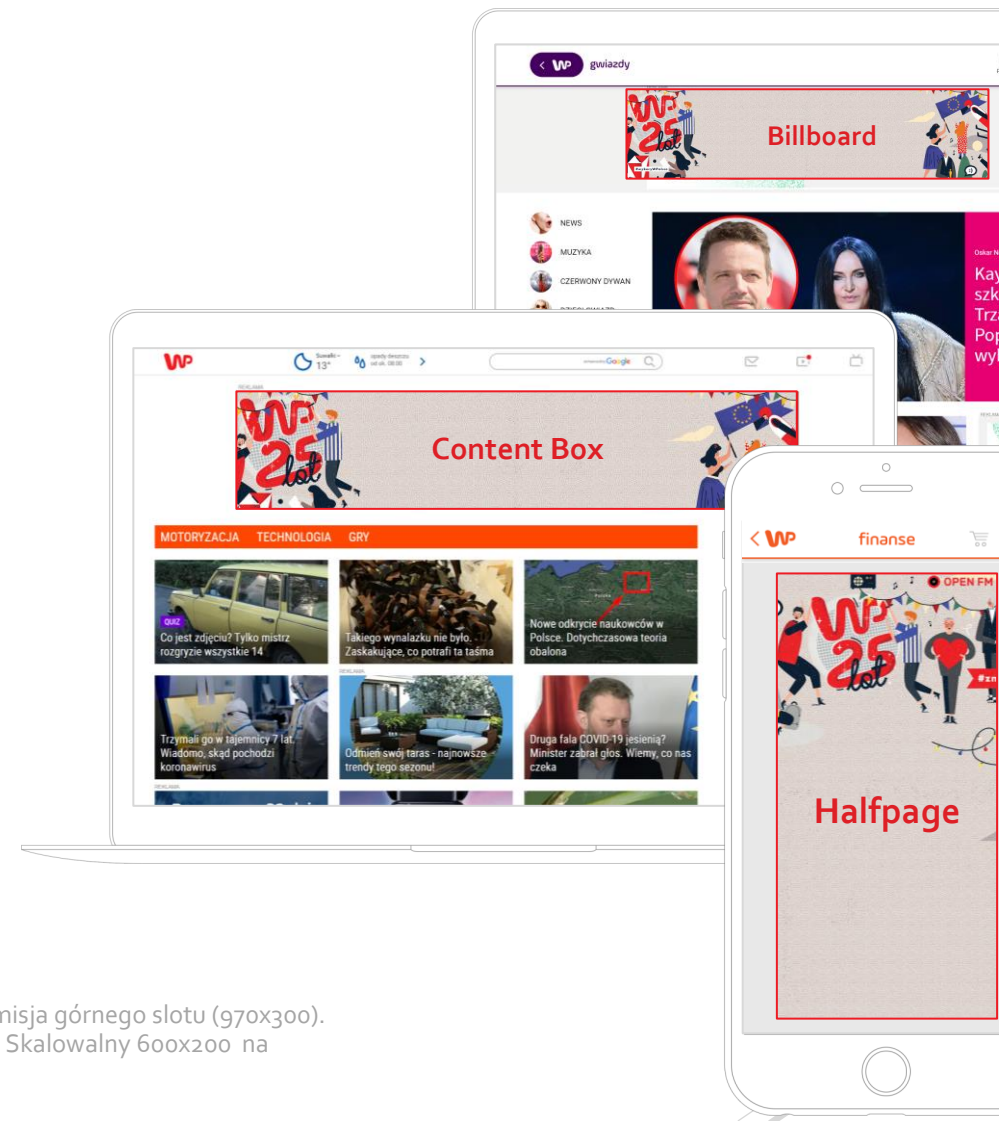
gwiazdy

Billboard

NEWS
MUZYKA
CZERWONY DYWAN

Kay
szk
Trza
Pop
wyk

Suwałki 13°
Opady deszczu od ok. 08:00

Google

REKLAMA

Content Box

MOTORYZACJA TECHNOLOGIA GRY

QUIZ
Co jest zdjęciu? Tylko mistrz rozgryzie wszystkie 14

Takiego wynalazku nie było. Zaskakujące, co potrafi ta taśma

Nowe odkrycie naukowców w Polsce. Dotychczasowa teoria obalona

REKLAMA

Trzymali go w tajemnicy 7 lat. Wiadomo, skąd pochodzi koronawirus

Odmień swój taras - najnowsze trendy tego sezonu!

Druga fala COVID-19 jesienią? Minister zabrał głos. Wiemy, co nas czeka

REKLAMA

finanse

OPEN FM

Halfpage

misja górnego slotu (970x300). Skalowalny 600x200 na